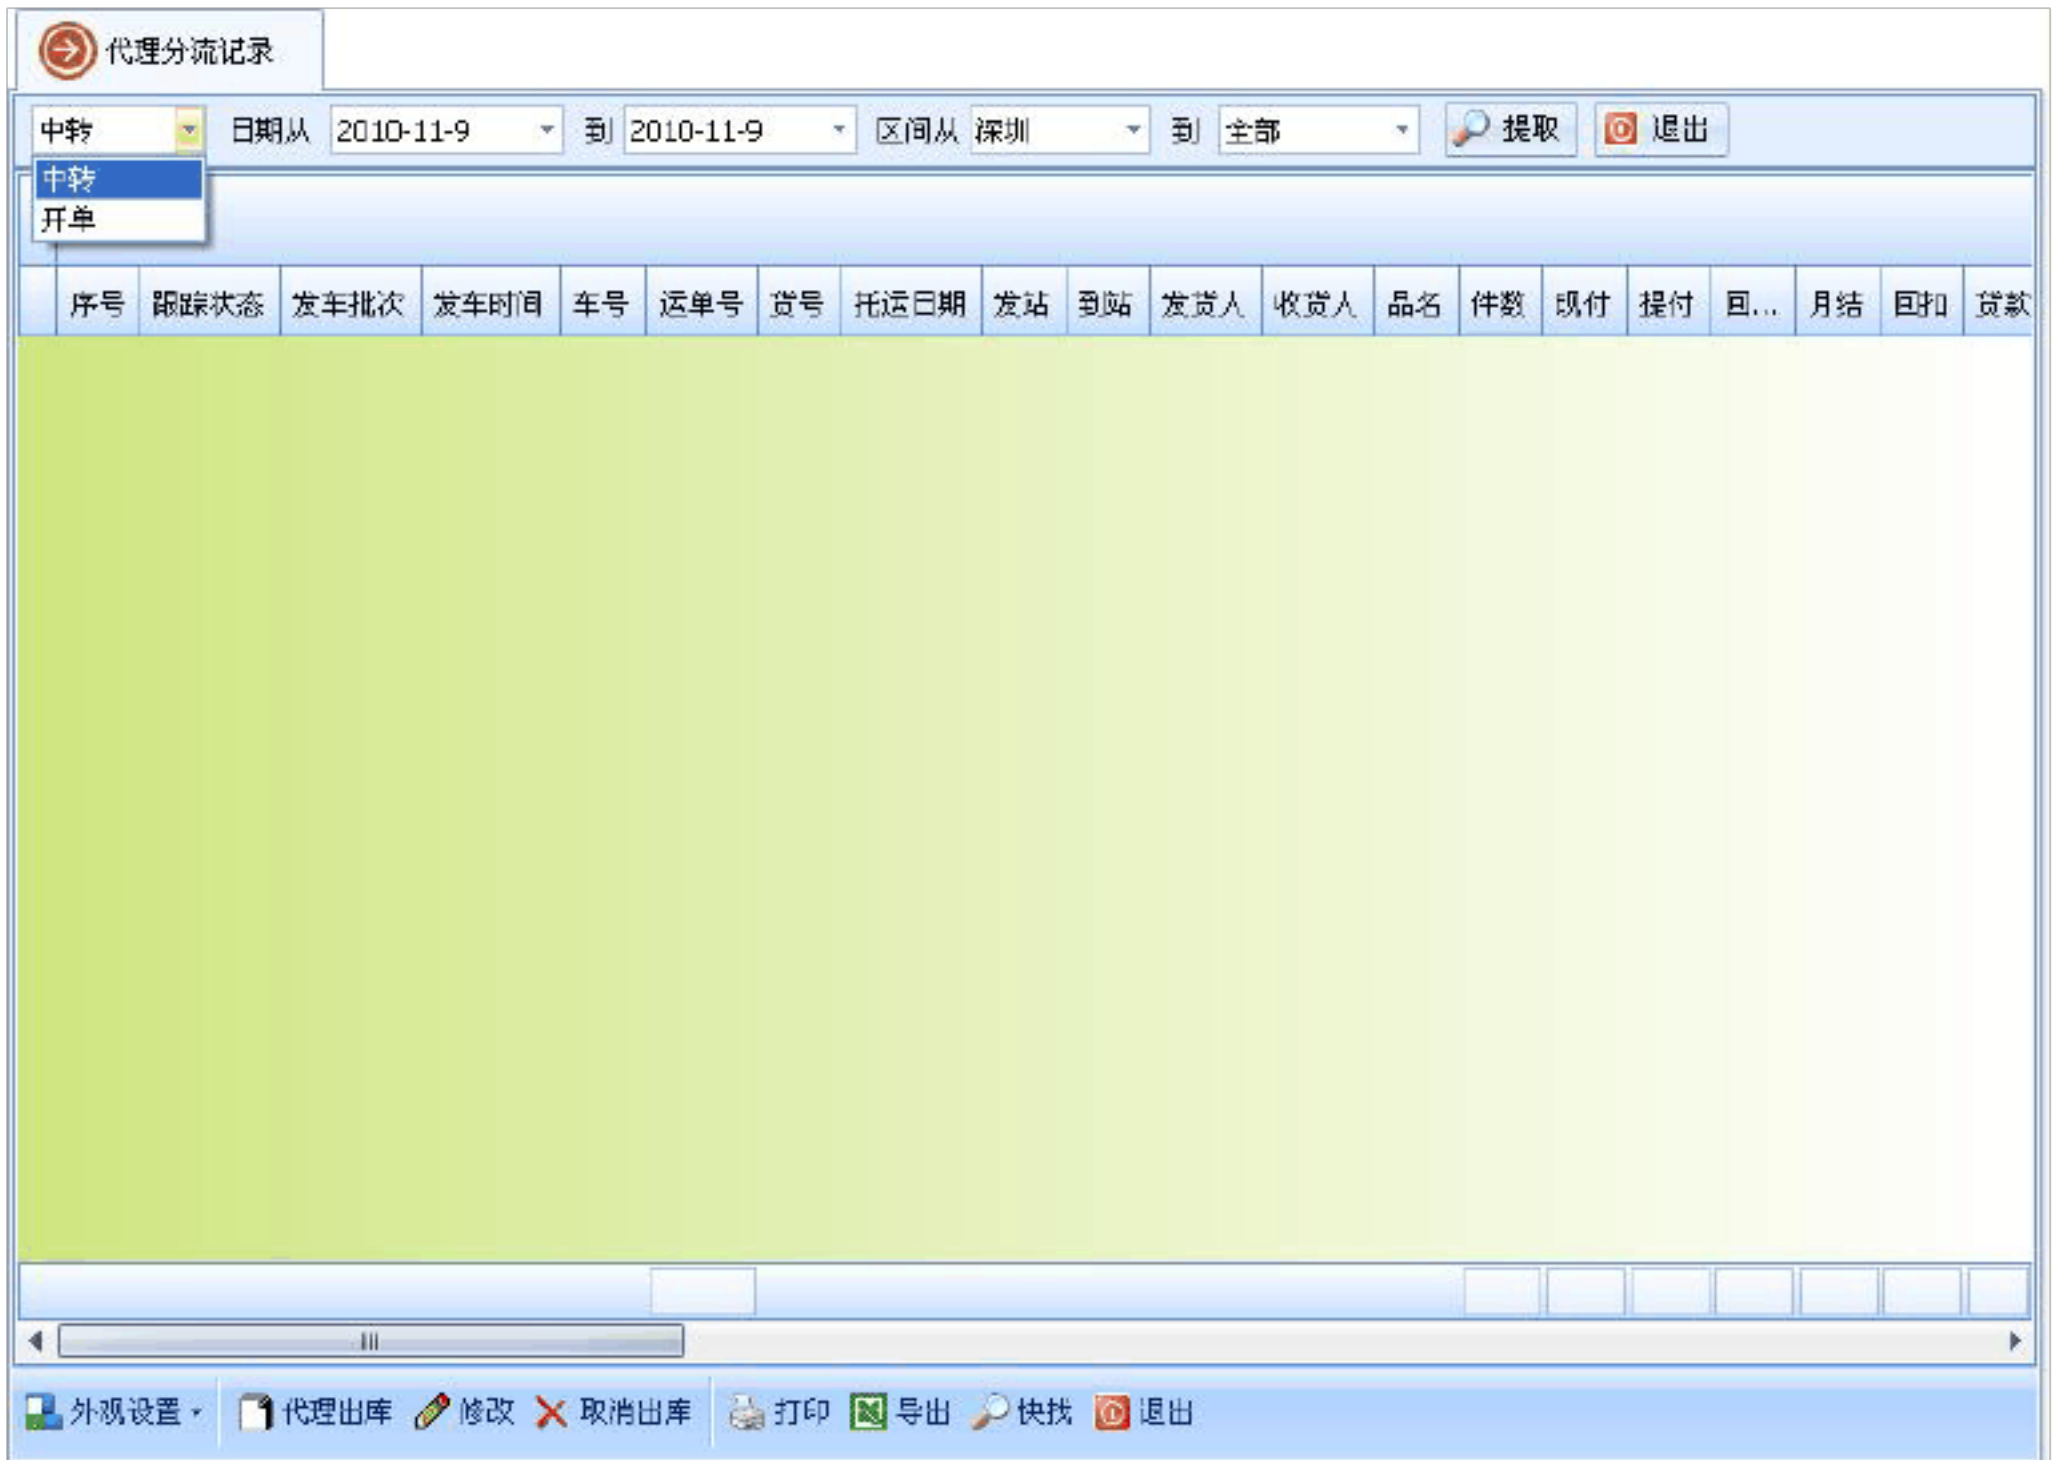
代理分流记录

中转 日期从 2010-11-9 到 2010-11-9 区间从 深圳 到 全部 提取 退出

中转
开单

| 序号 | 跟踪状态 | 发车批次 | 发车时间 | 车号 | 运单号 | 货号 | 托运日期 | 发站 | 到站 | 发货人 | 收货人 | 品名 | 件数 | 现付 | 提付 | 回... | 月结 | 回扣 | 货款 |
|---|---|---|---|---|---|---|---|---|---|---|---|---|---|---|---|---|---|---|---|

外观设置 代理出库 修改 取消出库 打印 导出 快找 退出